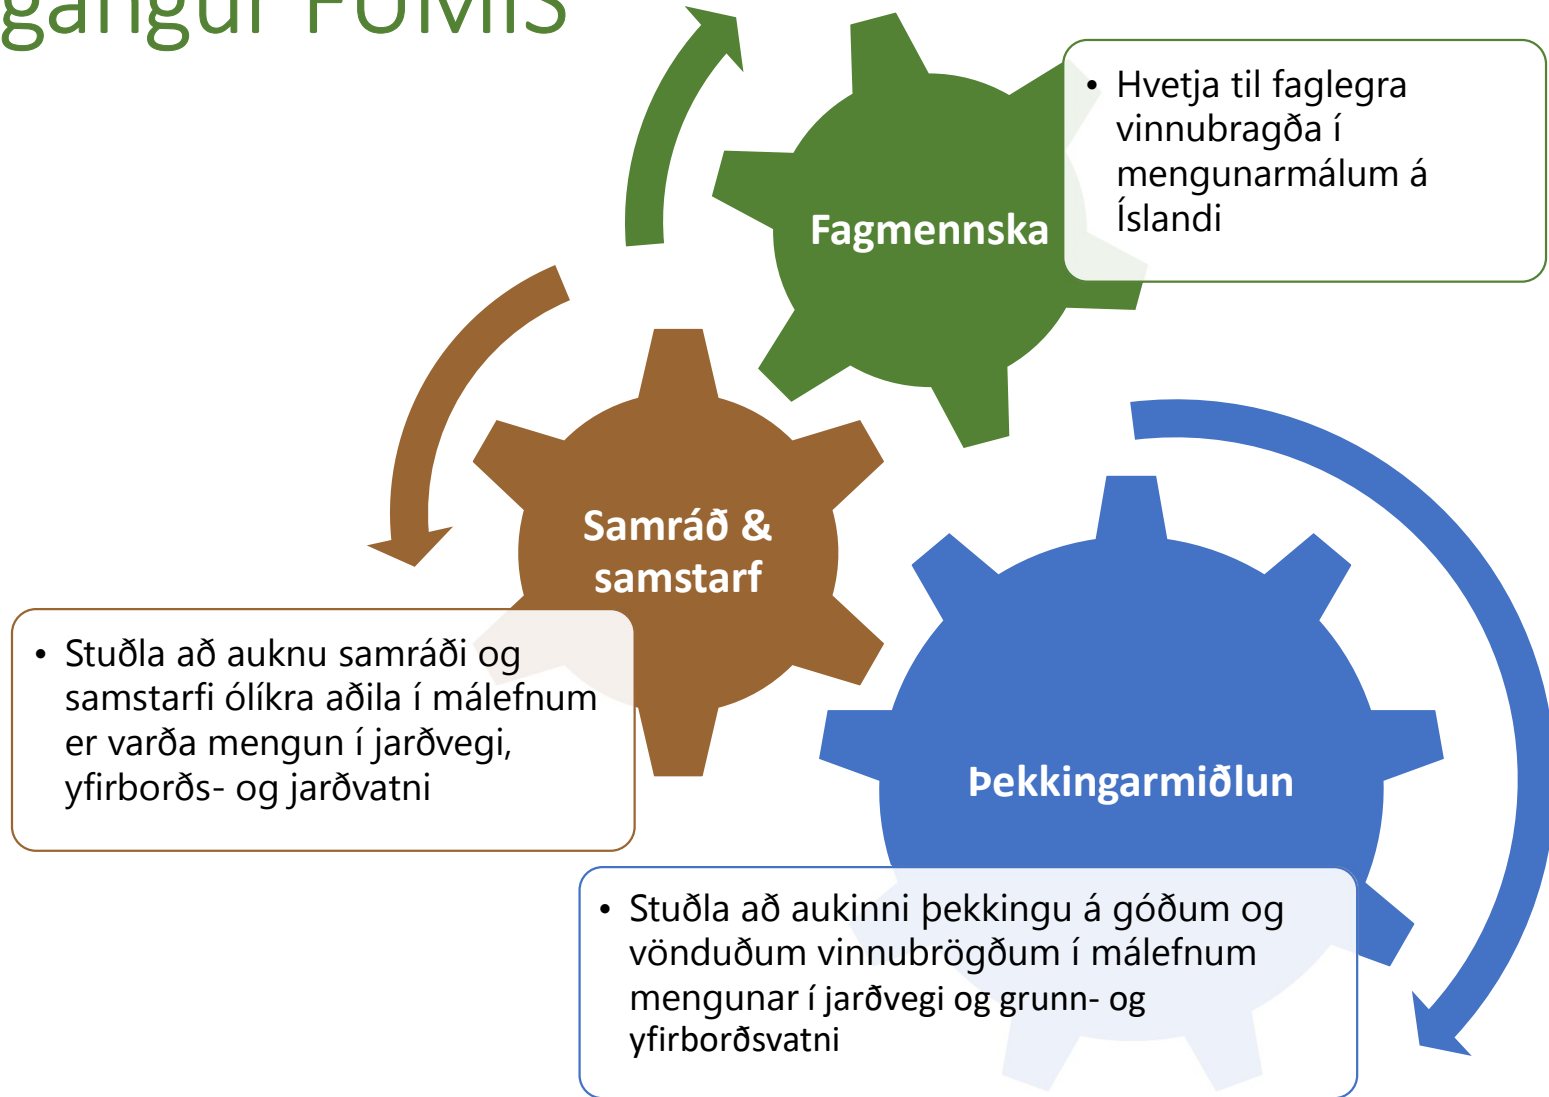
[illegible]gangur FUMIS

Fagmennska

• Hvetja til faglegra vinnubragða í mengunarmálum á Íslandi

Samráð & samstarf

• Stuðla að auknu samráði og samstarfi ólíkra aðila í málefnum er varða mengun í jarðvegi, yfirborðs- og jarðvatni

Þekkingarmiðlun

• Stuðla að aukinni þekkingu á góðum og vönduðum vinnubrögðum í málefnum mengunar í jarðvegi og grunn- og yfirborðsvatni